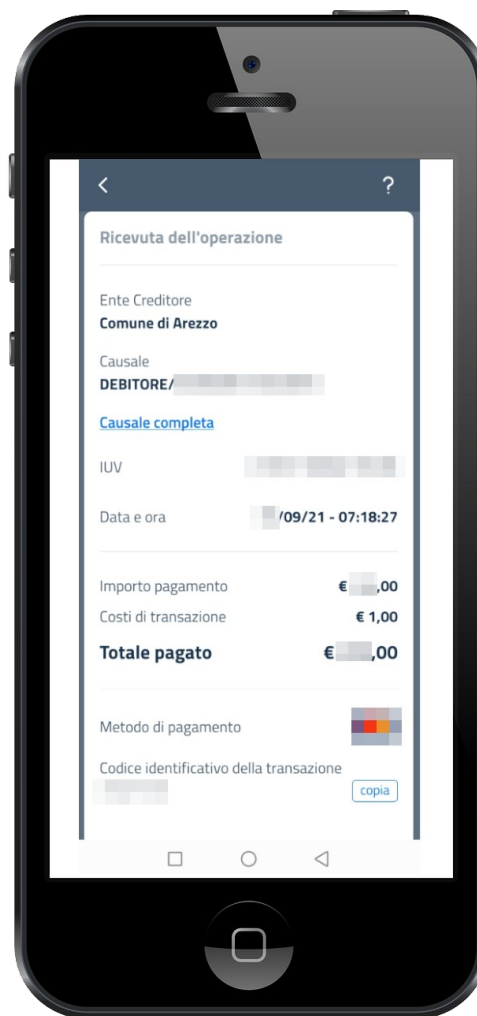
<

?

Ricevuta dell'operazione

Ente Creditore
Comune di Arezzo

Causale
DEBITORE/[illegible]

Causale completa

IUV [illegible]

Data e ora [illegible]/09/21 - 07:18:27

Importo pagamento € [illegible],00
Costi di transazione € 1,00
Totale pagato € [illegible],00

Metodo di pagamento

Codice identificativo della transazione
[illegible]
copia